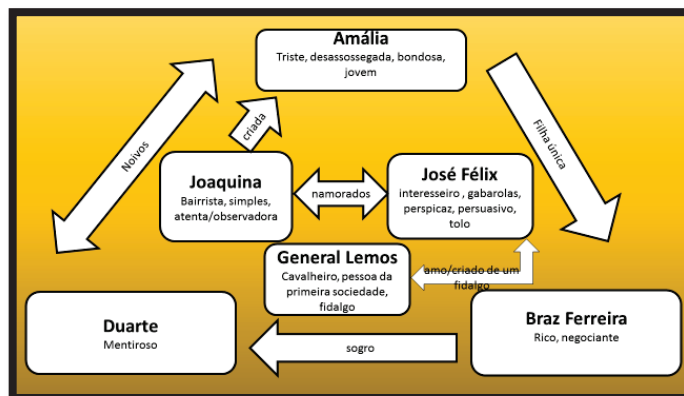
Amália
Triste, desassossegada, bondosa, jovem

Noivos

criada

Filha única

Joaquina
Bairrista, simples, atenta/observadora

namorados

José Félix
interesseiro , gabarolas, perspicaz, persuasivo, tolo

General Lemos
Cavalheiro, pessoa da primeira sociedade, fidalgo

amo/criado de um fidalgo

Duarte
Mentiroso

sogro

Braz Ferreira
Rico, negociante